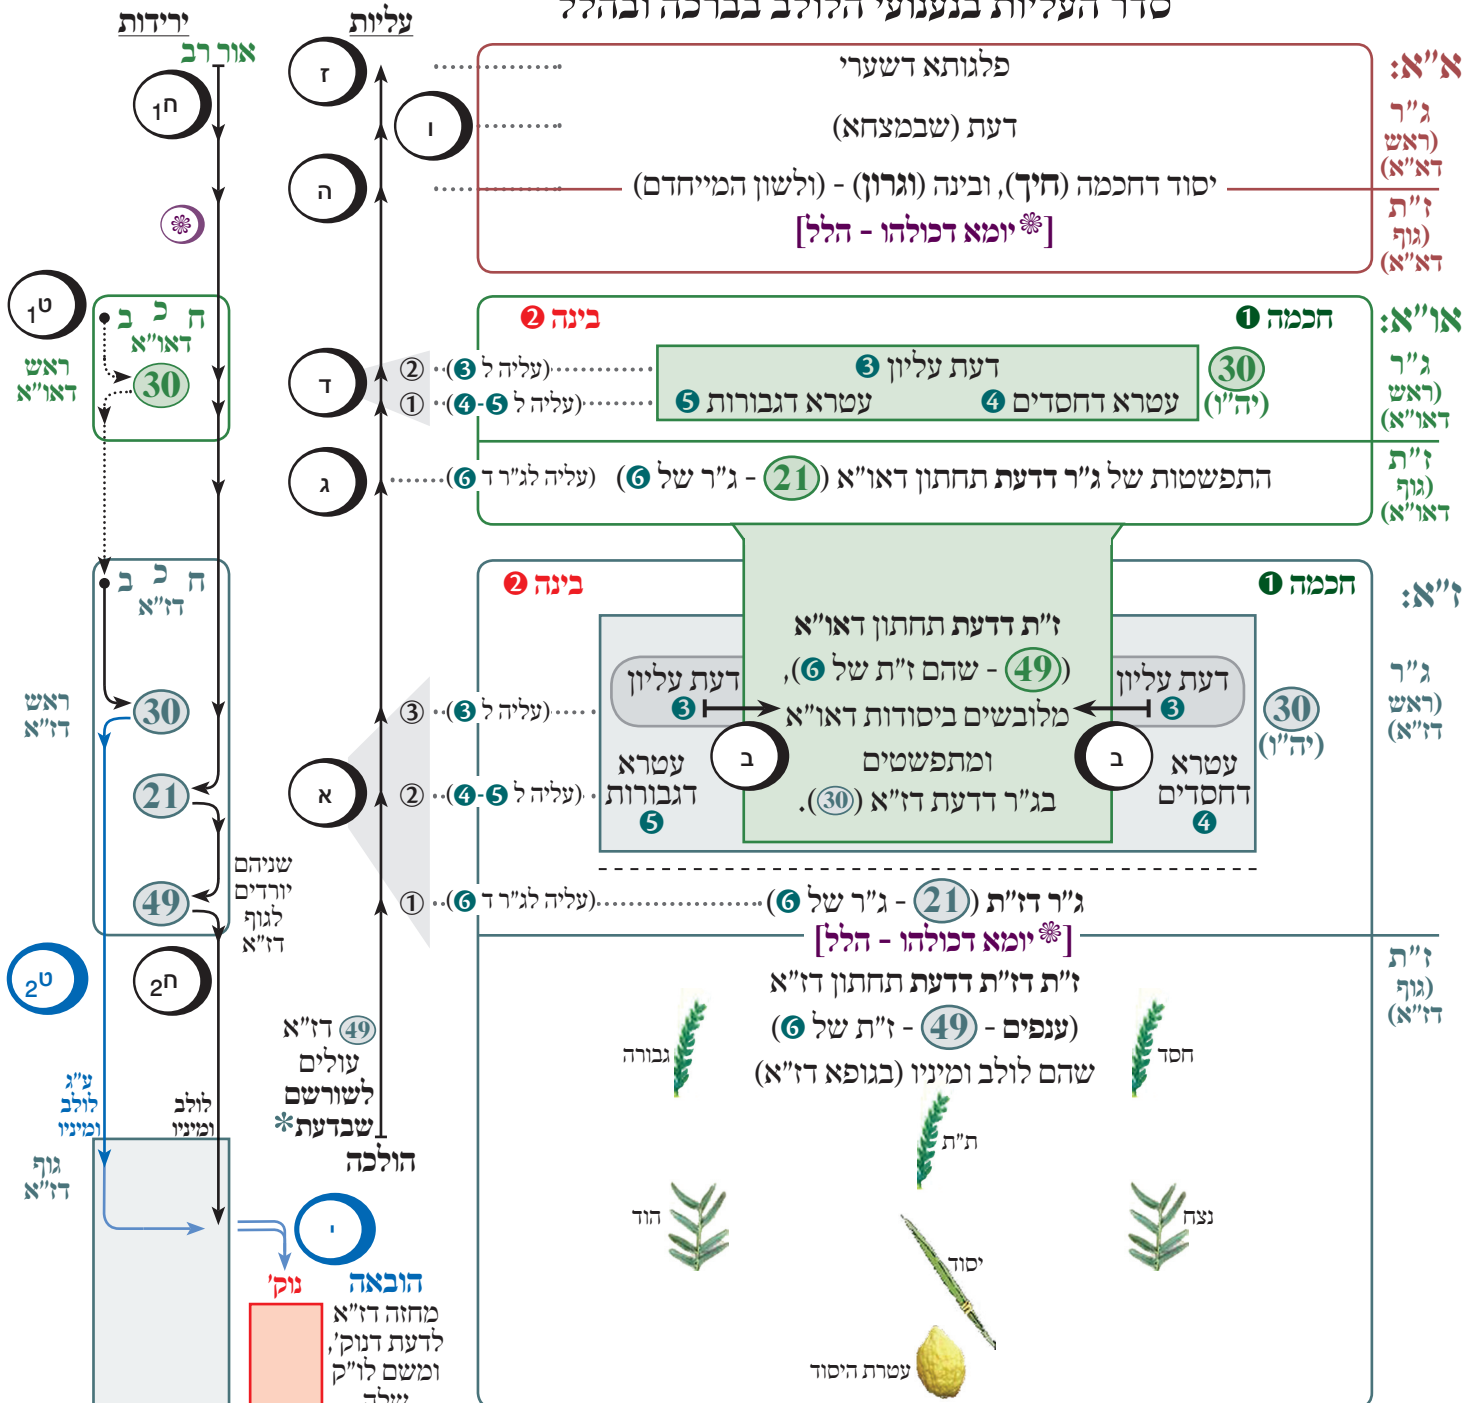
סדר העליות בנענועי הלולב בברכה ובהלל

עליות

ירידות

א"א:
ג"ר (ראש דא"א)
ז"ת (גוף דא"א)

פלגותא דשערי

דעת (שבמצחא)

יסוד דחכמה (חיך), ובינה (וגרון) - (ולשון המייחדם)

[יומא דכולהו - הלל]

או"א:
ג"ר (ראש דאו"א)
ז"ת (גוף דאו"א)

חכמה 1

בינה 2

30 (יה"ו)

דעת עליון 3

עטרא דחסדים 4

עטרא דגבורות 5

(עליה ל 3) ② 

(עליה ל 4-5) ①

התפשטות של ג"ר דדעת תחתון דאו"א (21 - ג"ר של 6) (עליה לג"ר ד 6)

ז"א:
ג"ר (ראש דז"א)
ז"ת (גוף דז"א)

חכמה 1

בינה 2

30 (יה"ו)

דעת עליון 3

דעת עליון 3

עטרא דחסדים 4

עטרא דגבורות 5

ז"ת דדעת תחתון דאו"א (49 - שהם ז"ת של 6), מלובשים ביסודות דאו"א ומתפשטים בג"ר דדעת דז"א (30).

(עליה ל 3) ③

(עליה ל 4-5) ②

ג"ר דז"ת (21 - ג"ר של 6) (עליה לג"ר ד 6) ①

[יומא דכולהו - הלל]

ז"ת דז"ת דדעת תחתון דז"א (49 - ז"ת של 6) - (ענפים) שהם לולב ומיניו (בגופא דז"א)

חסד

גבורה

ת"ת

נצח

הוד

יסוד

עטרת היסוד

ז

ו

ה

ד

ג

ב

ב

א

אור רב

ח1

ט1

ראש דאו"א

ח כ ב דאו"א

30

ח כ ב דז"א

ראש דז"א

30

21

49

שניהם יורדים לגוף דז"א

ט2

ח2

49 דז"א עולים לשורשם שבדעת*

הולכה

לולב ומיניו

ע"ג לולב ומיניו

גוף דז"א

י

הובאה

נוק'

מחזה דז"א לדעת דנוק', ומשם לו"ק שלה